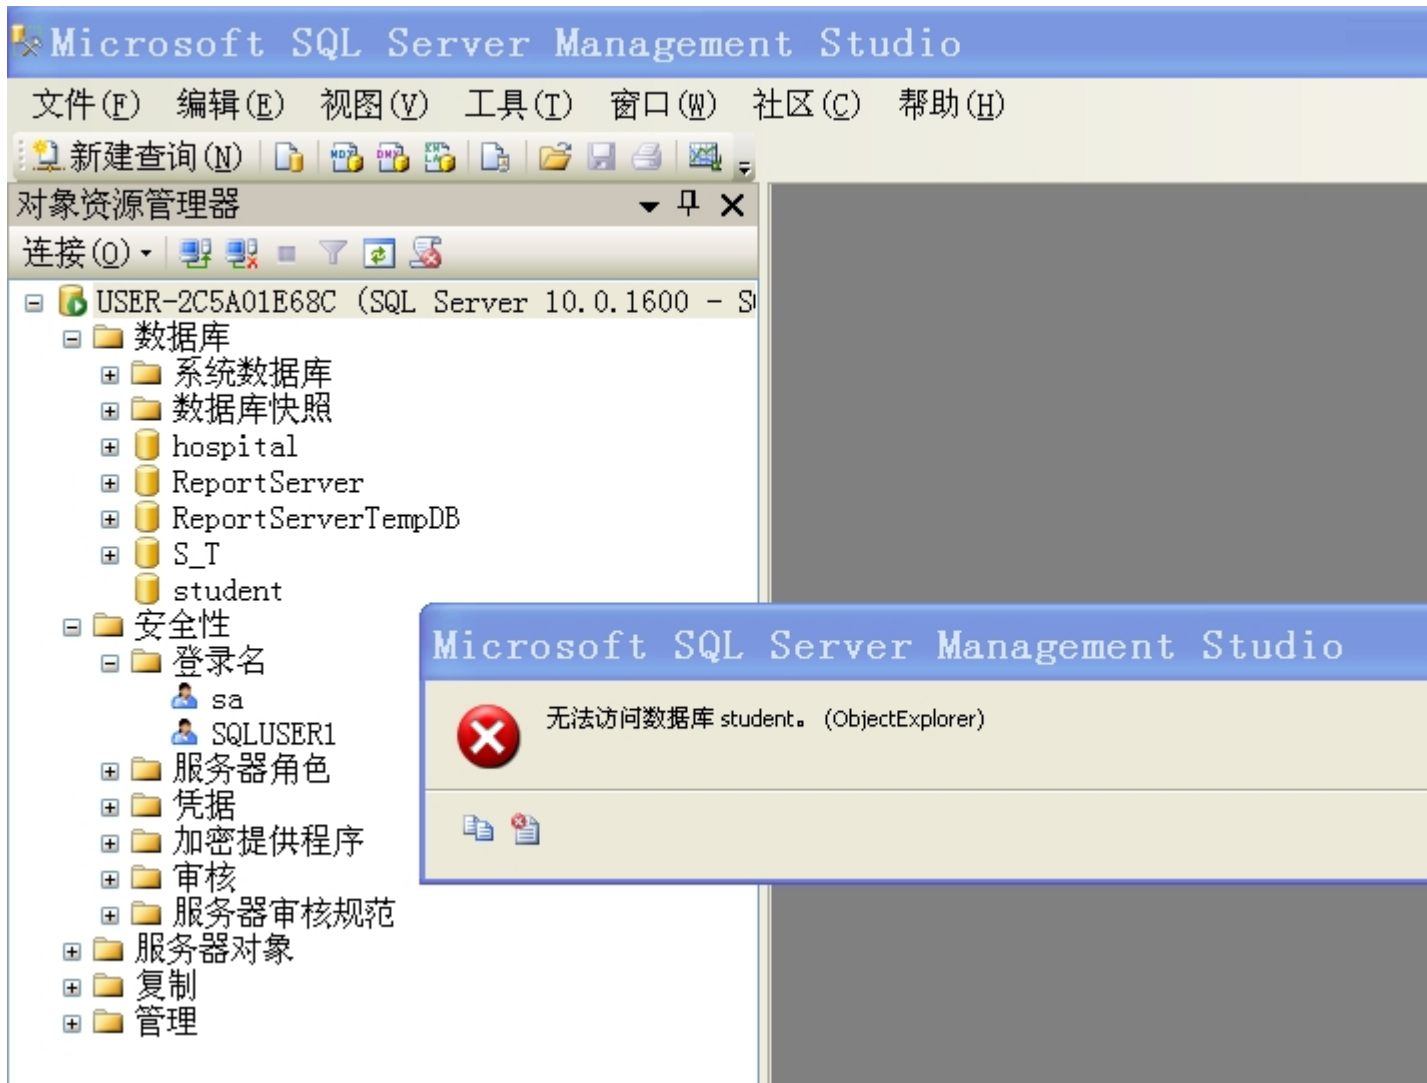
Microsoft SQL Server Management Studio

文件(F) 编辑(E) 视图(V) 工具(T) 窗口(W) 社区(C) 帮助(H)

新建查询(N)

对象资源管理器

连接(O)

USER-2C5A01E68C (SQL Server 10.0.1600 - S
数据库
系统数据库
数据库快照
hospital
ReportServer
ReportServerTempDB
S_T
student
安全性
登录名
sa
SQLUSER1
服务器角色
凭据
加密提供程序
审核
服务器审核规范
服务器对象
复制
管理

Microsoft SQL Server Management Studio

无法访问数据库 student。 (ObjectExplorer)